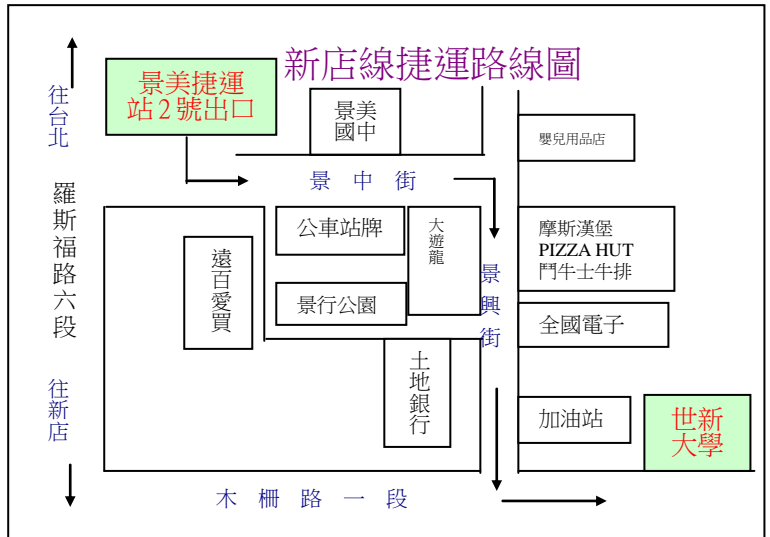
新店線捷運路線圖

往台北

羅斯福路六段

往新店

景美捷運站2號出口

景美國中

嬰兒用品店

景中街

公車站牌

大遊龍

摩斯漢堡
PIZZA HUT
門牛士牛排

遠百愛買

景行公園

景興街

全國電子

土地銀行

加油站

世新大學

木柵路一段